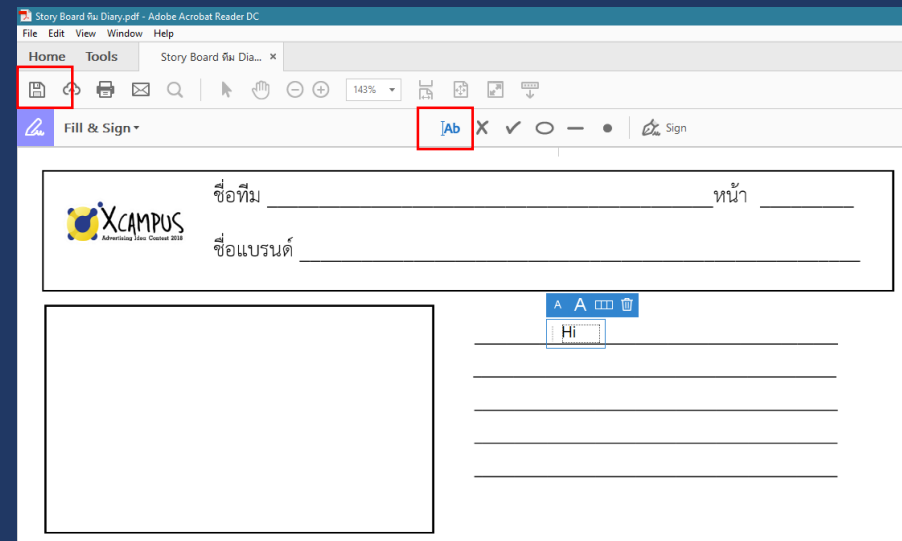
Story Board ทีม Diary.pdf - Adobe Acrobat Reader DC

File Edit View Window Help

Home Tools Story Board ทีม Dia... ×

143%

Fill & Sign

Ab

Sign

XCAMPUS
Advertising Idea Contest 2018

ชื่อทีม ______________________ หน้า ________

ชื่อแบรนด์ ______________________

A A

Hi